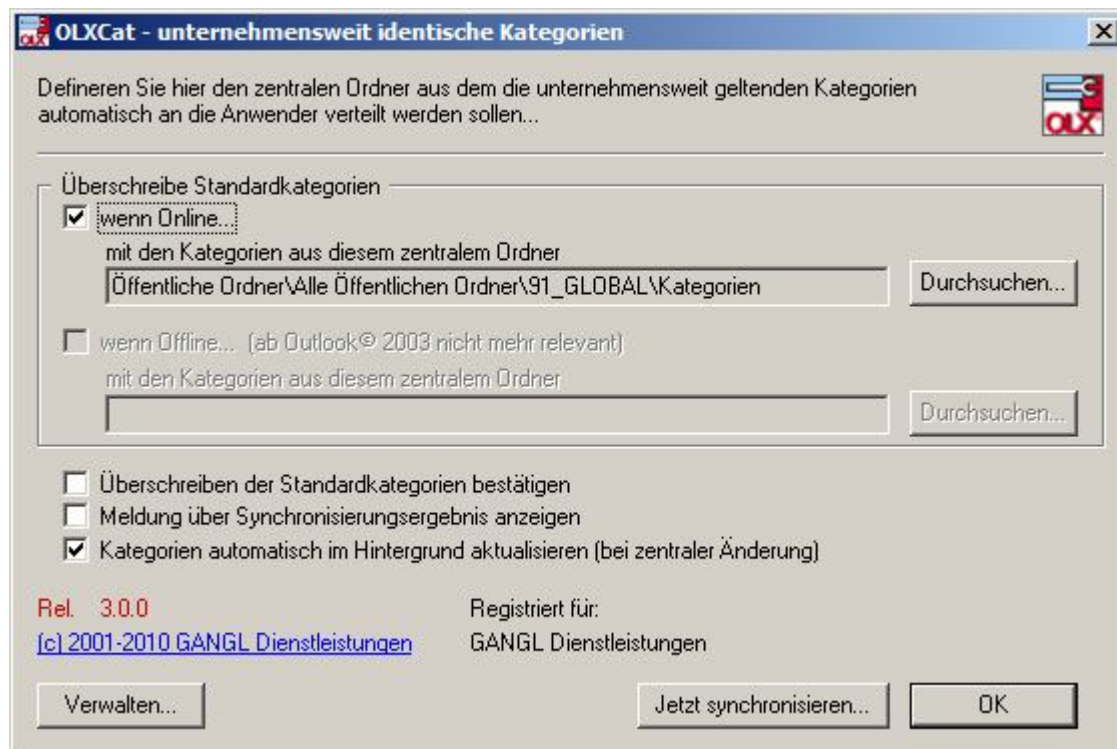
OLXCat - unternehmensweit identische Kategorien

Definieren Sie hier den zentralen Ordner aus dem die unternehmensweit geltenden Kategorien automatisch an die Anwender verteilt werden sollen...

OLX

Überschreibe Standardkategorien

☑ wenn Online...

mit den Kategorien aus diesem zentralem Ordner

Öffentliche Ordner\Alle Öffentlichen Ordner\91_GLOBAL\Kategorien

Durchsuchen...

☐ wenn Offline... (ab Outlook© 2003 nicht mehr relevant)

mit den Kategorien aus diesem zentralem Ordner

Durchsuchen...

☐ Überschreiben der Standardkategorien bestätigen

☐ Meldung über Synchronisierungsergebnis anzeigen

☑ Kategorien automatisch im Hintergrund aktualisieren (bei zentraler Änderung)

Rel. 3.0.0

(c) 2001-2010 GANGL Dienstleistungen

Registriert für:

GANGL Dienstleistungen

Verwalten...

Jetzt synchronisieren...

OK